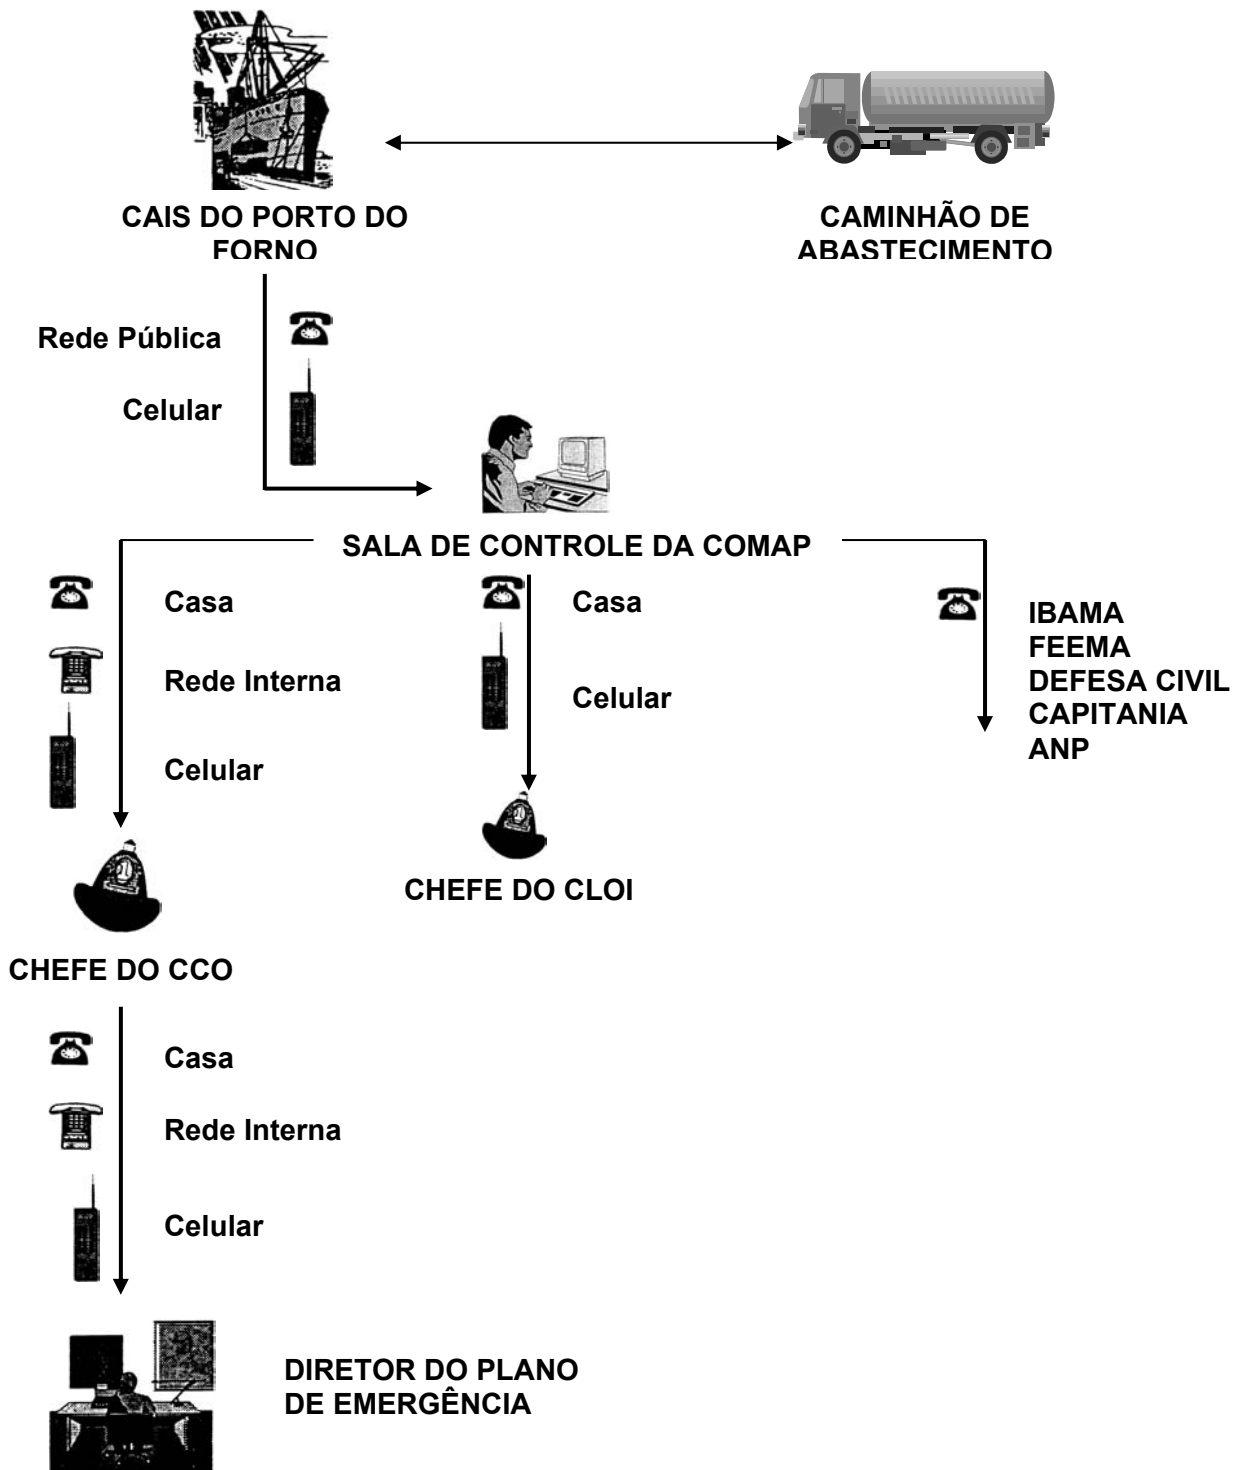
CAIS DO PORTO DO FORNO

CAMINHÃO DE ABASTECIMENTO

Rede Pública

Celular

SALA DE CONTROLE DA COMAP

Casa

Rede Interna

Celular

Casa

Celular

IBAMA
FEEMA
DEFESA CIVIL
CAPITANIA
ANP

CHEFE DO CLOI

CHEFE DO CCO

Casa

Rede Interna

Celular

DIRETOR DO PLANO DE EMERGÊNCIA